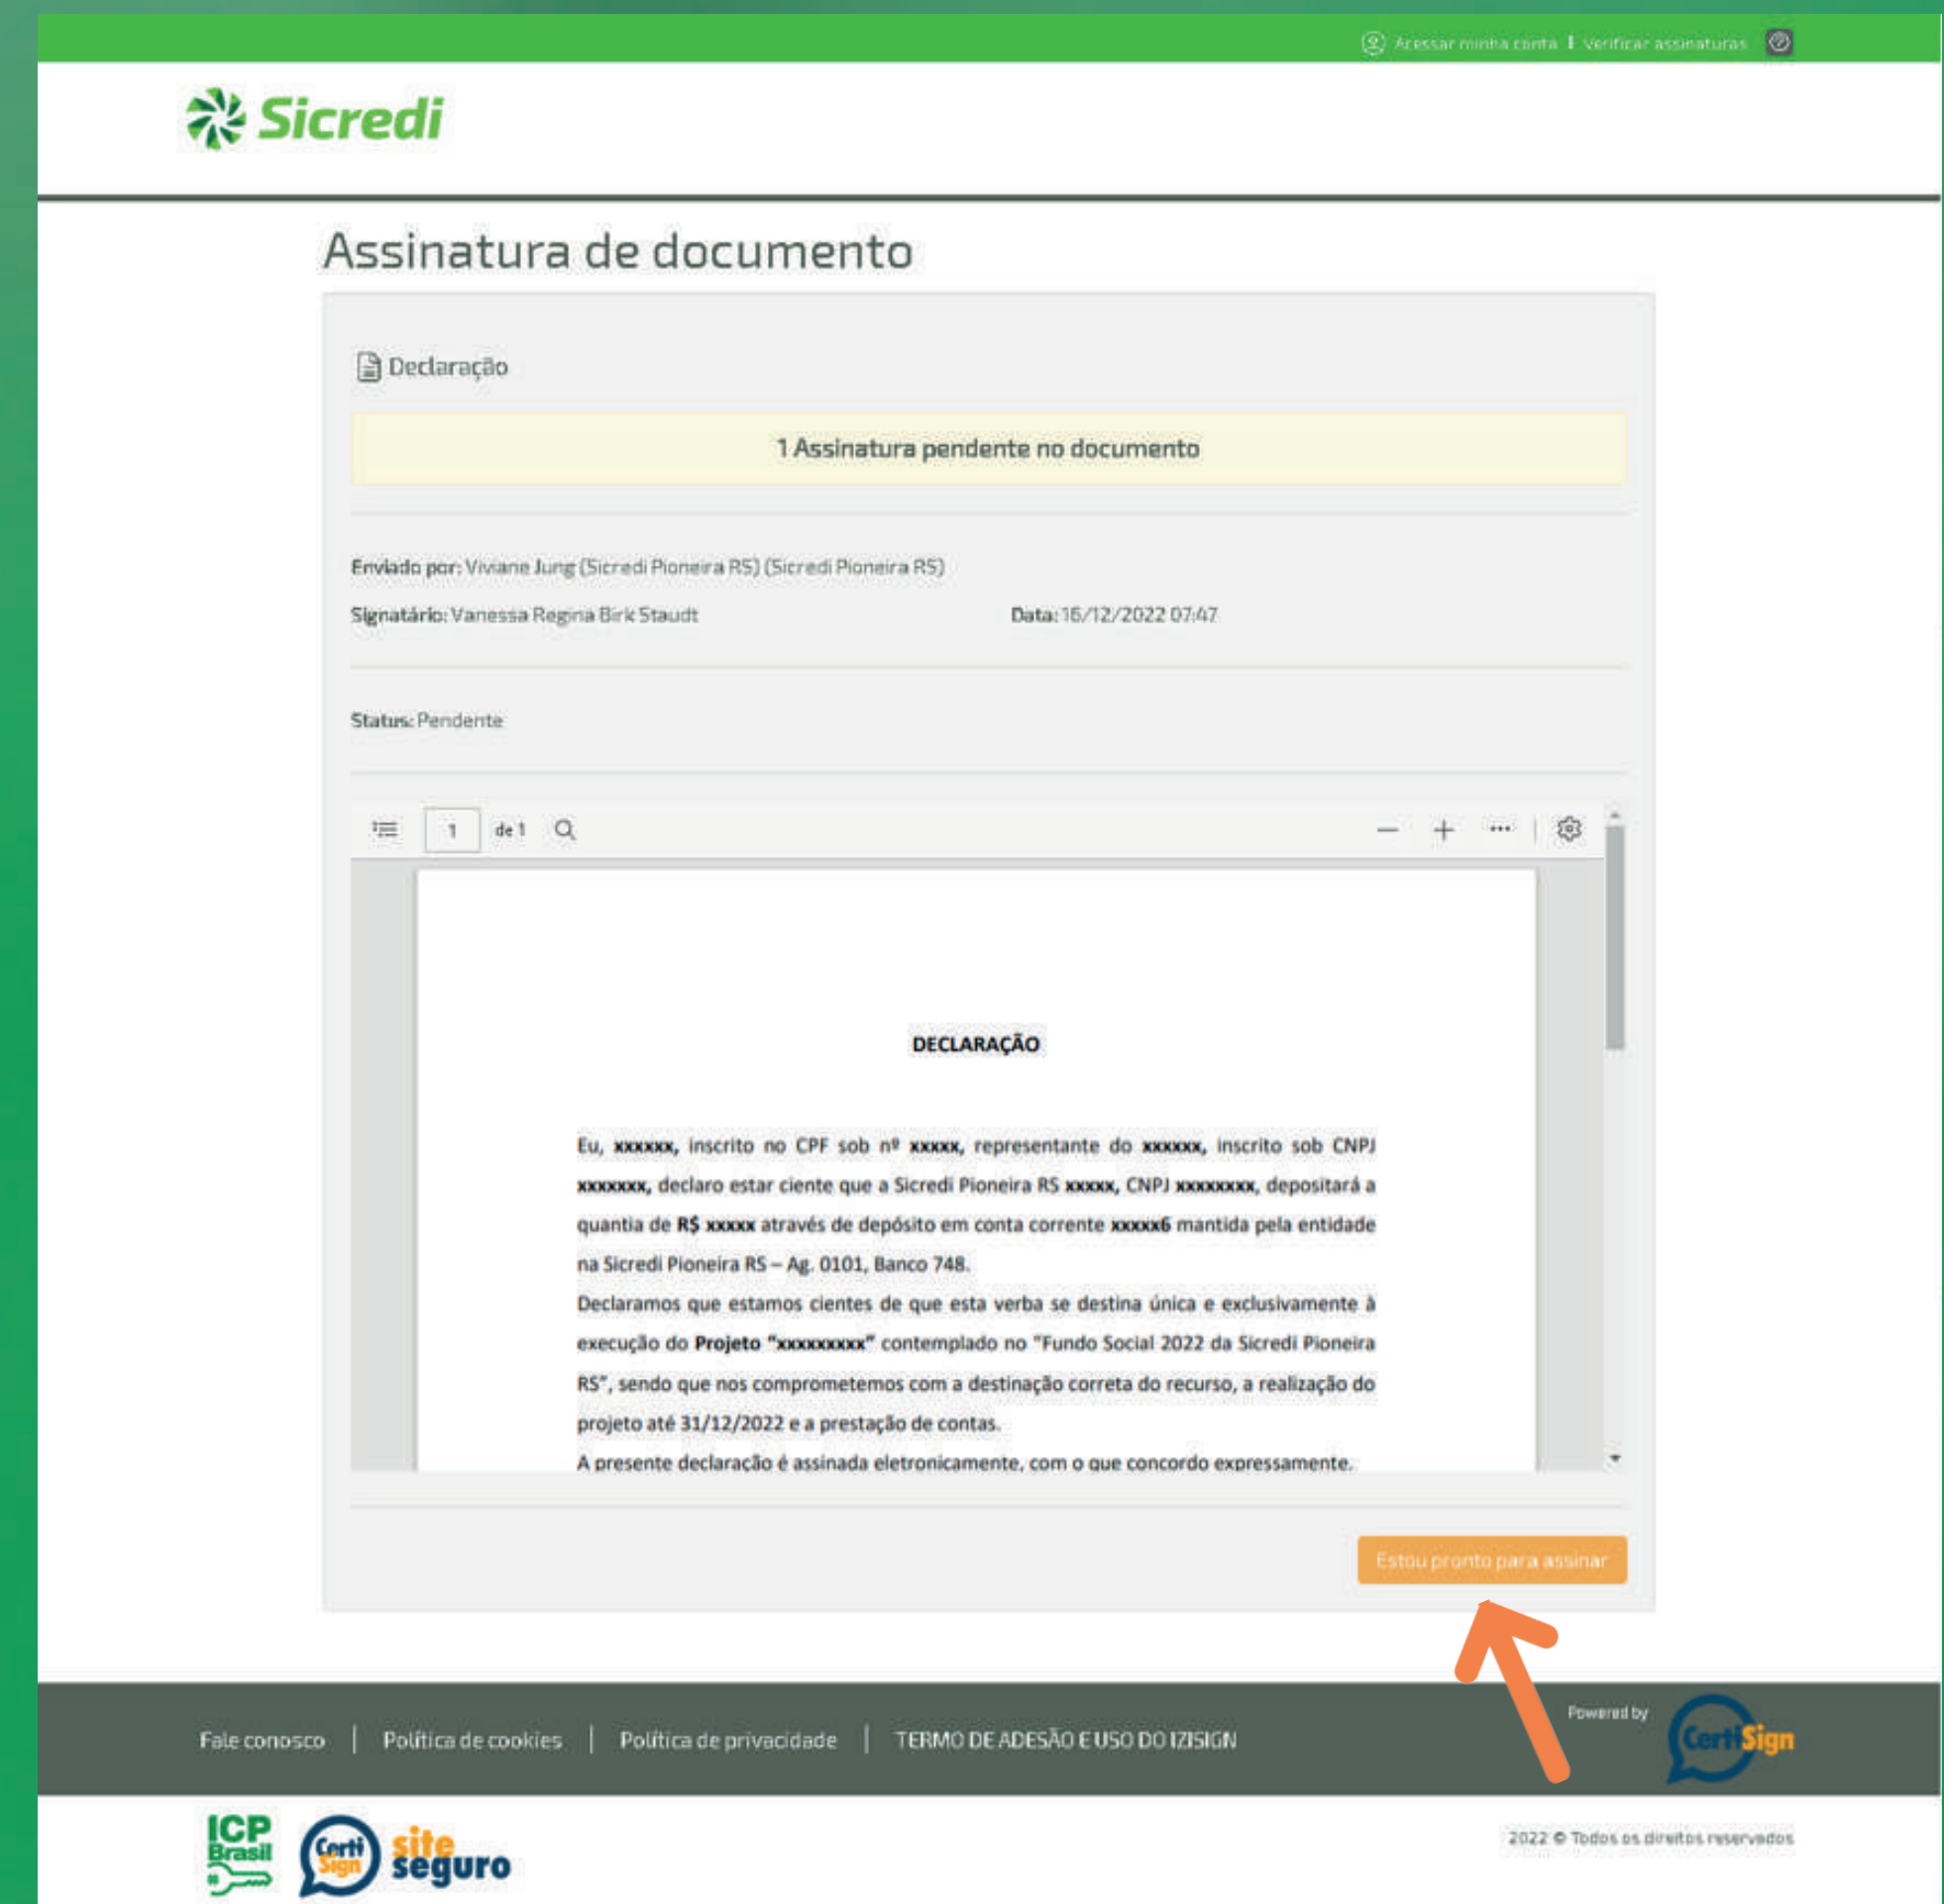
Acessar minha conta | Verificar assinaturas

Sicredi

Assinatura de documento

Declaração

1 Assinatura pendente no documento

Enviado por: Viviane Jung (Sicredi Pioneira RS) (Sicredi Pioneira RS)

Signatário: Vanessa Regina Birk Staudt

Data: 16/12/2022 07:47

Status: Pendente

1 de 1

DECLARAÇÃO

Eu, **xxxxxx**, inscrito no CPF sob nº **xxxxx**, representante do **xxxxxx**, inscrito sob CNPJ **xxxxxxx**, declaro estar ciente que a Sicredi Pioneira RS **xxxxx**, CNPJ **xxxxxxxx**, depositará a quantia de **R$ xxxxx** através de depósito em conta corrente **xxxxx6** mantida pela entidade na Sicredi Pioneira RS – Ag. 0101, Banco 748.

Declaramos que estamos cientes de que esta verba se destina única e exclusivamente à execução do **Projeto "xxxxxxxxx"** contemplado no "Fundo Social 2022 da Sicredi Pioneira RS", sendo que nos comprometemos com a destinação correta do recurso, a realização do projeto até 31/12/2022 e a prestação de contas.

A presente declaração é assinada eletronicamente, com o que concordo expressamente.

Estou pronto para assinar

Fale conosco | Política de cookies | Política de privacidade | TERMO DE ADESÃO E USO DO IZISIGN

Powered by CertiSign

ICP Brasil

Certi Sign site seguro

2022 © Todos os direitos reservados